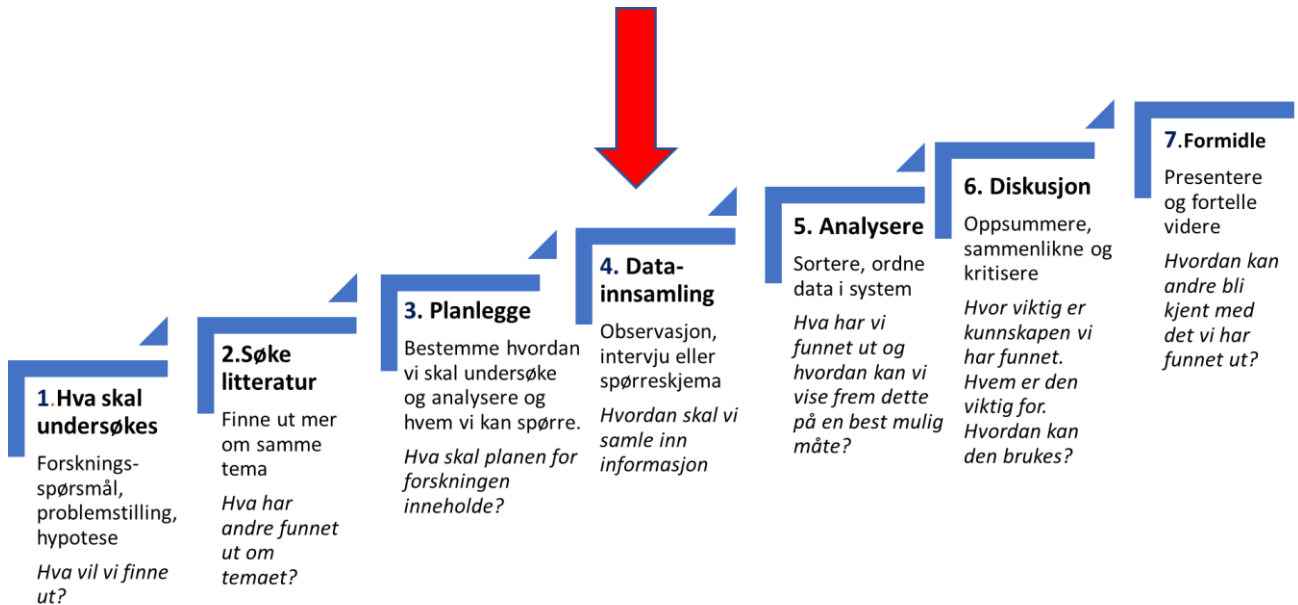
1.Hva skal undersøkes

Forsknings-spørsmål, problemstilling, hypotese

*Hva vil vi finne ut?*

2.Søke litteratur

Finne ut mer om samme tema

*Hva har andre funnet ut om temaet?*

3. Planlegge

Bestemme hvordan vi skal undersøke og analysere og hvem vi kan spørre.

*Hva skal planen for forskningen inneholde?*

4. Data-innsamling

Observasjon, intervju eller spørreskjema

*Hvordan skal vi samle inn informasjon*

5. Analysere

Sortere, ordne data i system

*Hva har vi funnet ut og hvordan kan vi vise frem dette på en best mulig måte?*

6. Diskusjon

Oppsummere, sammenlikne og kritisere

*Hvor viktig er kunnskapen vi har funnet. Hvem er den viktig for. Hvordan kan den brukes?*

7.Formidle

Presentere og fortelle videre

*Hvordan kan andre bli kjent med det vi har funnet ut?*